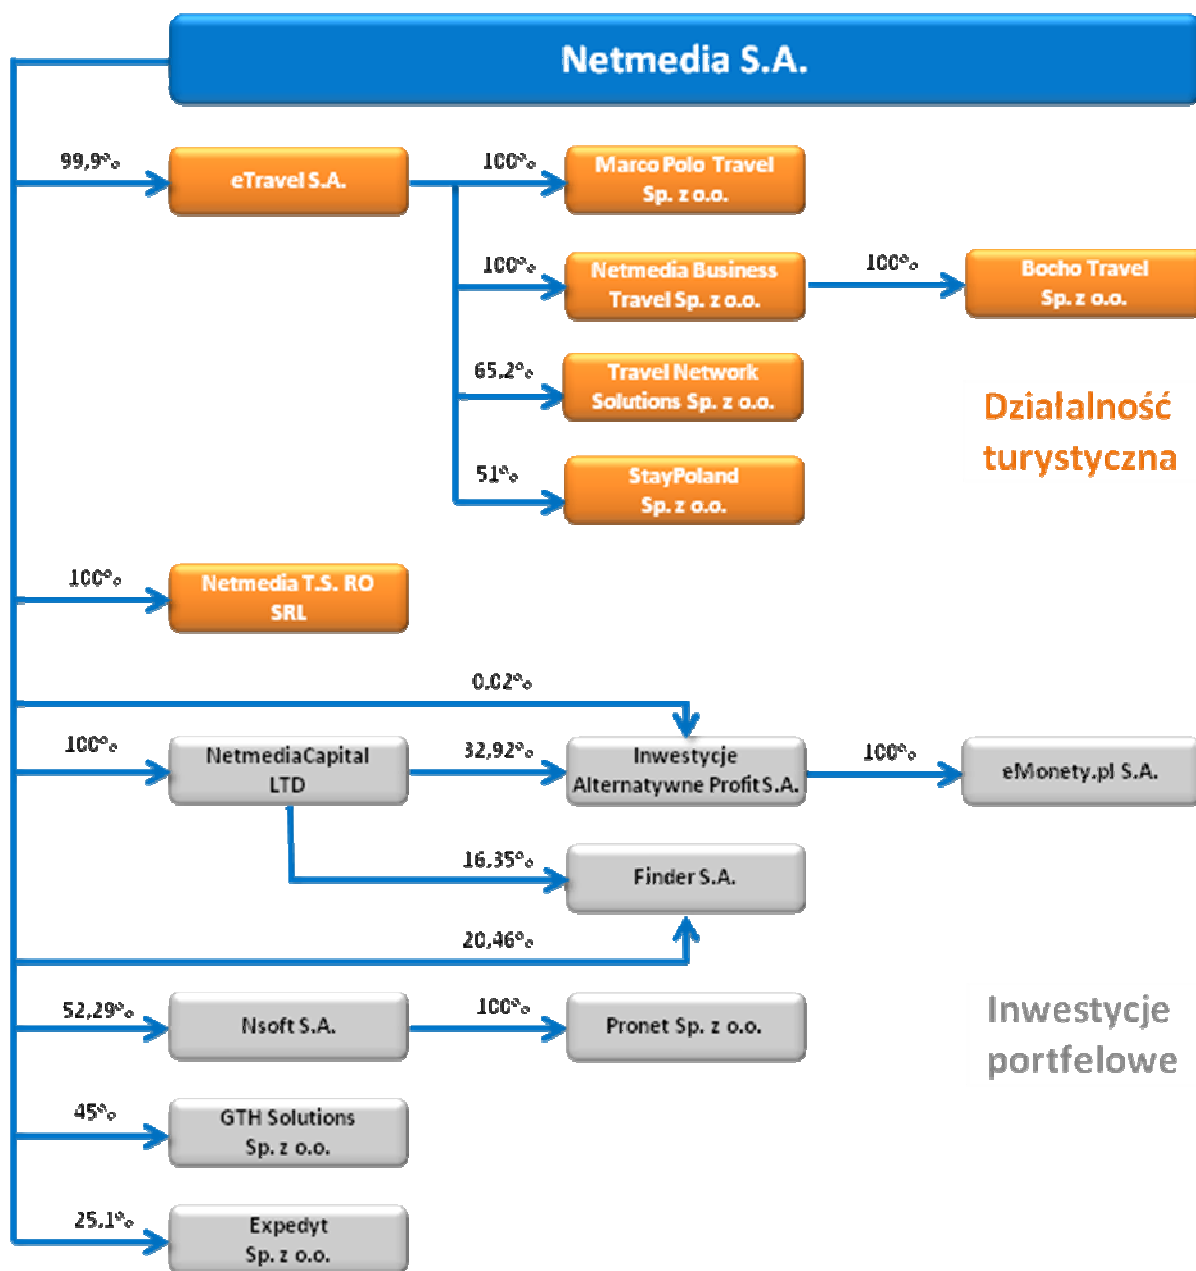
Netmedia S.A.

99,9%

eTravel S.A.

100%

Marco Polo Travel Sp. z o.o.

100%

Netmedia Business Travel Sp. z o.o.

100%

Bocho Travel Sp. z o.o.

65,2%

Travel Network Solutions Sp. z o.o.

51%

StayPoland Sp. z o.o.

Działalność turystyczna

100%

Netmedia T.S. RO SRL

0,02%

100%

NetmediaCapital LTD

32,92%

Inwestycje Alternatywne Profit S.A.

100%

eMonety.pl S.A.

16,35%

Finder S.A.

20,46%

52,29%

Nsoft S.A.

100%

Pronet Sp. z o.o.

Inwestycje portfelowe

45%

GTH Solutions Sp. z o.o.

25,1%

Expedyt Sp. z o.o.